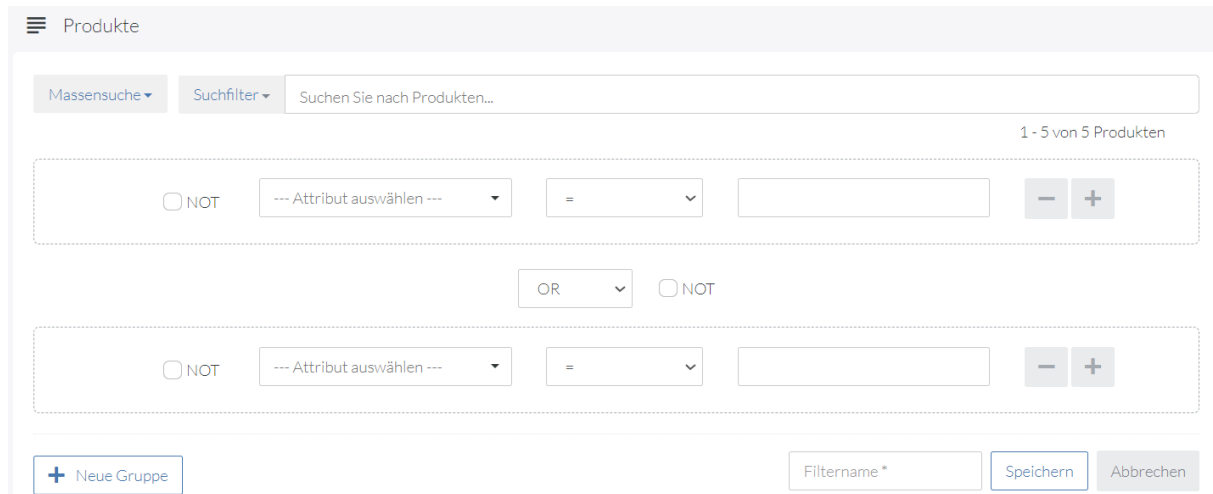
Produkte

Massensuche ▾ Suchfilter ▾ Suchen Sie nach Produkten...

1 - 5 von 5 Produkten

NOT --- Attribut auswählen --- = − +

OR NOT

NOT --- Attribut auswählen --- = − +

+ Neue Gruppe

Filtername * Speichern Abbrechen